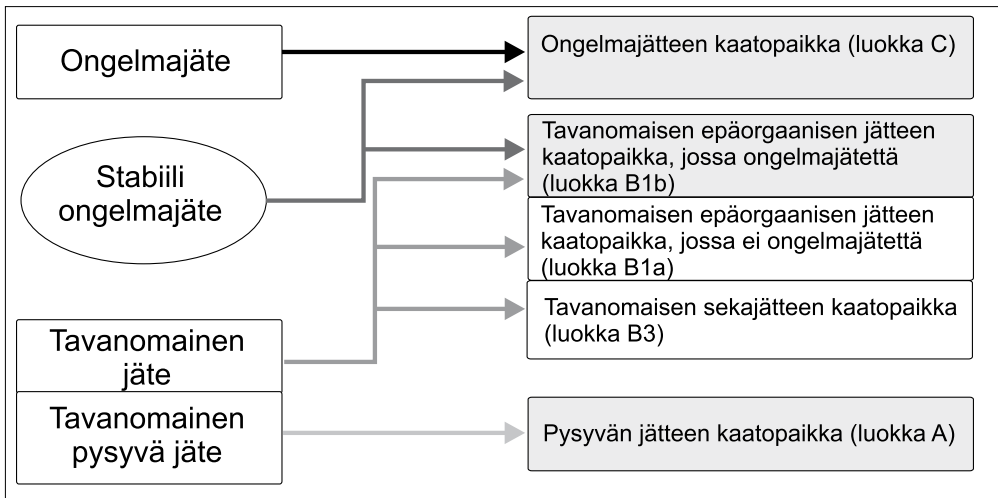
Ongelmajäte

Stabiili ongelmajäte

Tavanomainen jäte

Tavanomainen pysyvä jäte

Ongelmajätteen kaatopaikka (luokka C)

Tavanomaisen epäorgaanisen jätteen kaatopaikka, jossa ongelmajätettä (luokka B1b)

Tavanomaisen epäorgaanisen jätteen kaatopaikka, jossa ei ongelmajätettä (luokka B1a)

Tavanomaisen sekajätteen kaatopaikka (luokka B3)

Pysyvän jätteen kaatopaikka (luokka A)